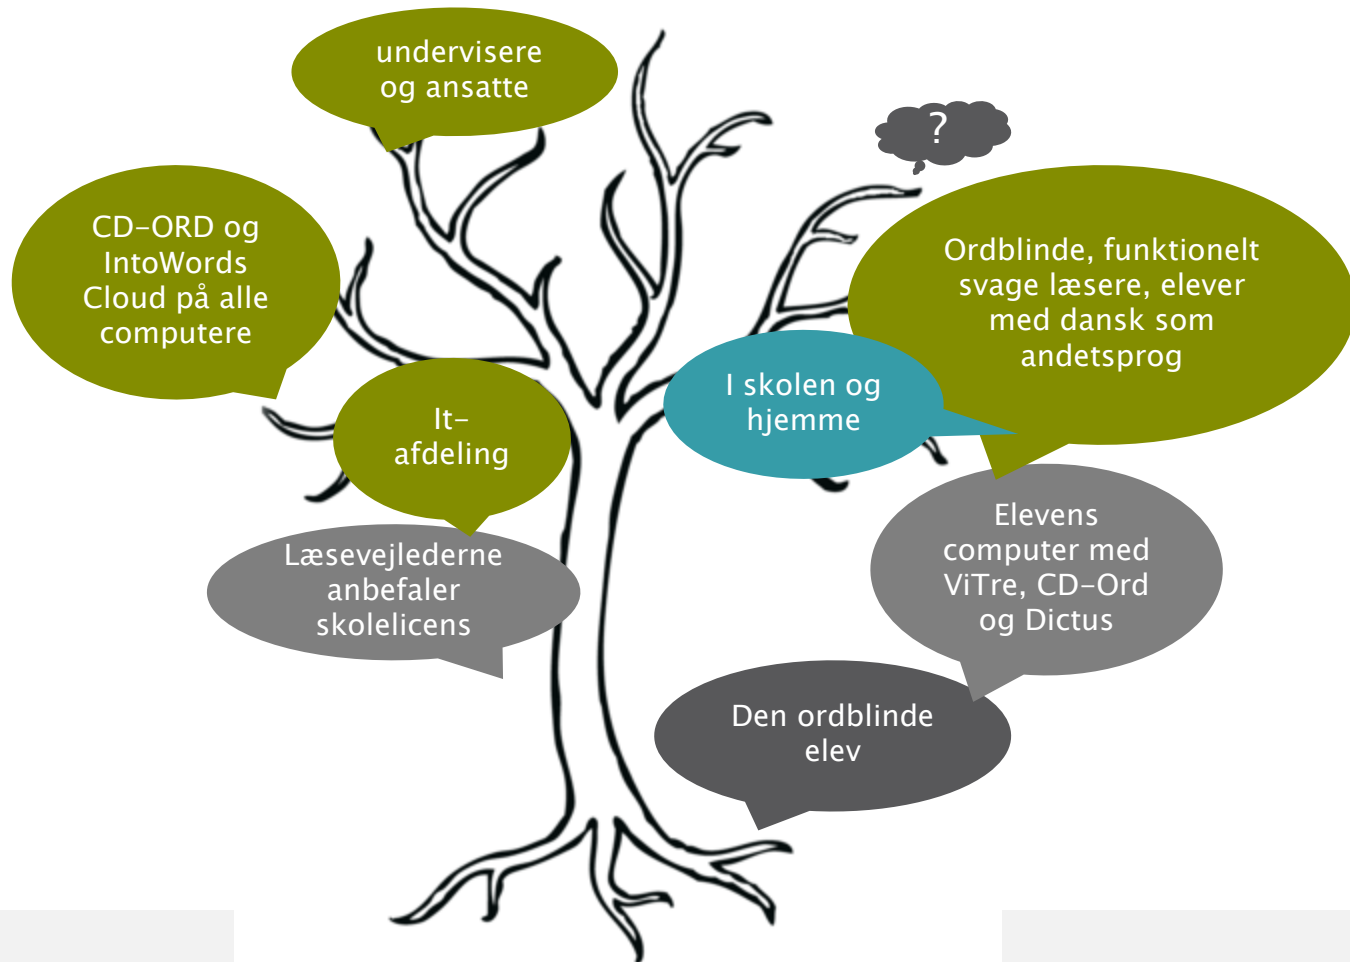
undervisere og ansatte

?

CD-ORD og IntoWords Cloud på alle computere

Ordblinde, funktionelt svage læsere, elever med dansk som andetsprog

It-afdeling

I skolen og hjemme

Læsevejlederne anbefaler skolelicens

Elevens computer med ViTre, CD-Ord og Dictus

Den ordblinde elev